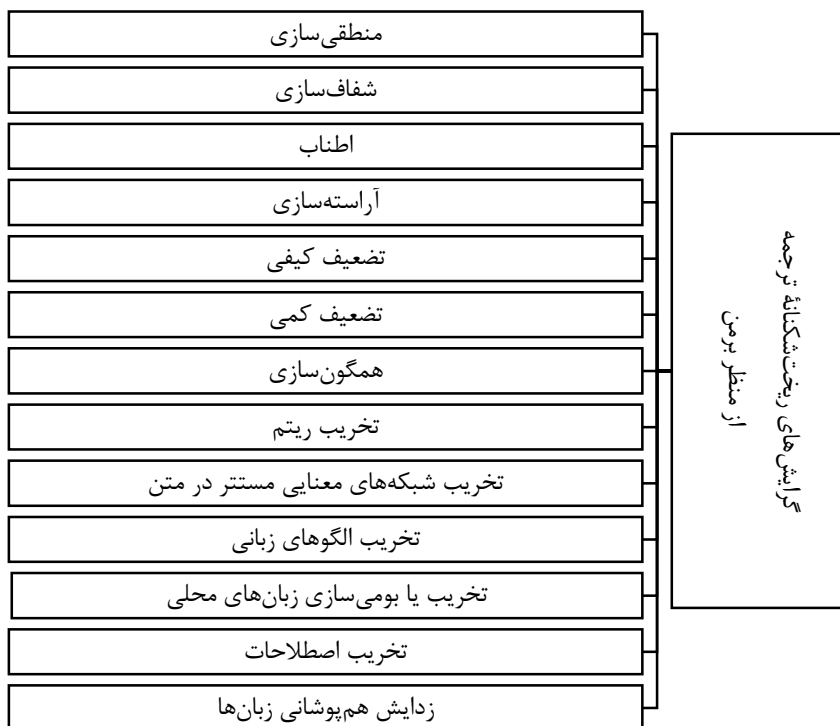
گرایش های ریخت‌شکنانهٔ ترجمه از منظر برمن

منطقی‌سازی

شفاف‌سازی

اطناب

آراسته‌سازی

تضعیف کیفی

تضعیف کمی

همگون‌سازی

تخریب ریتم

تخریب شبکه‌های معنایی مستتر در متن

تخریب الگوهای زبانی

تخریب یا بومی‌سازی زبان‌های محلی

تخریب اصطلاحات

زدایش هم‌پوشانی زبان‌ها